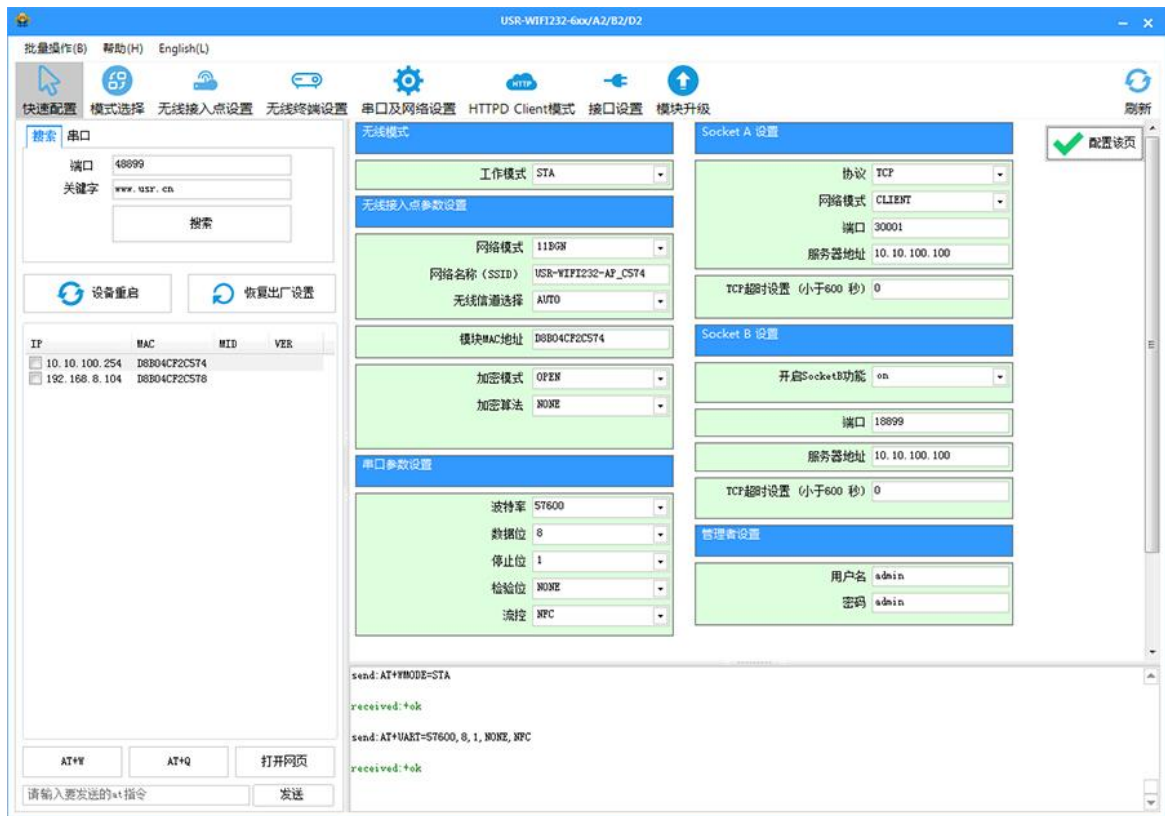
USR-WIFI232-6xx/A2/B2/D2

批量操作(B) 帮助(H) English(L)

快速配置 模式选择 无线接入点设置 无线终端设置 串口及网络设置 HTTPD Client模式 接口设置 模块升级 刷新

搜索 串口

端口 48899
关键字 www.usr.cn
搜索

设备重启 恢复出厂设置

| IP | MAC | MID | VER |
|---|---|---|---|
| 10.10.100.254 | D8B04CF2C574 | | |
| 192.168.8.104 | D8B04CF2C578 | | |

AT+W AT+Q 打开网页
请输入要发送的at指令 发送

无线模式
工作模式 STA

无线接入点参数设置
网络模式 11BGN
网络名称（SSID） USR-WIFI232-AP_C574
无线信道选择 AUTO

模块MAC地址 D8B04CF2C574

加密模式 OPEN
加密算法 NONE

串口参数设置
波特率 57600
数据位 8
停止位 1
检验位 NONE
流控 NFC

Socket A 设置
协议 TCP
网络模式 CLIENT
端口 30001
服务器地址 10.10.100.100

TCP超时设置（小于600 秒） 0

Socket B 设置
开启SocketB功能 on
端口 18899
服务器地址 10.10.100.100
TCP超时设置（小于600 秒） 0

管理者设置
用户名 admin
密码 admin

配置该页

send:AT+WMODE=STA
received:+ok
send:AT+UART=57600,8,1,NONE,NFC
received:+ok